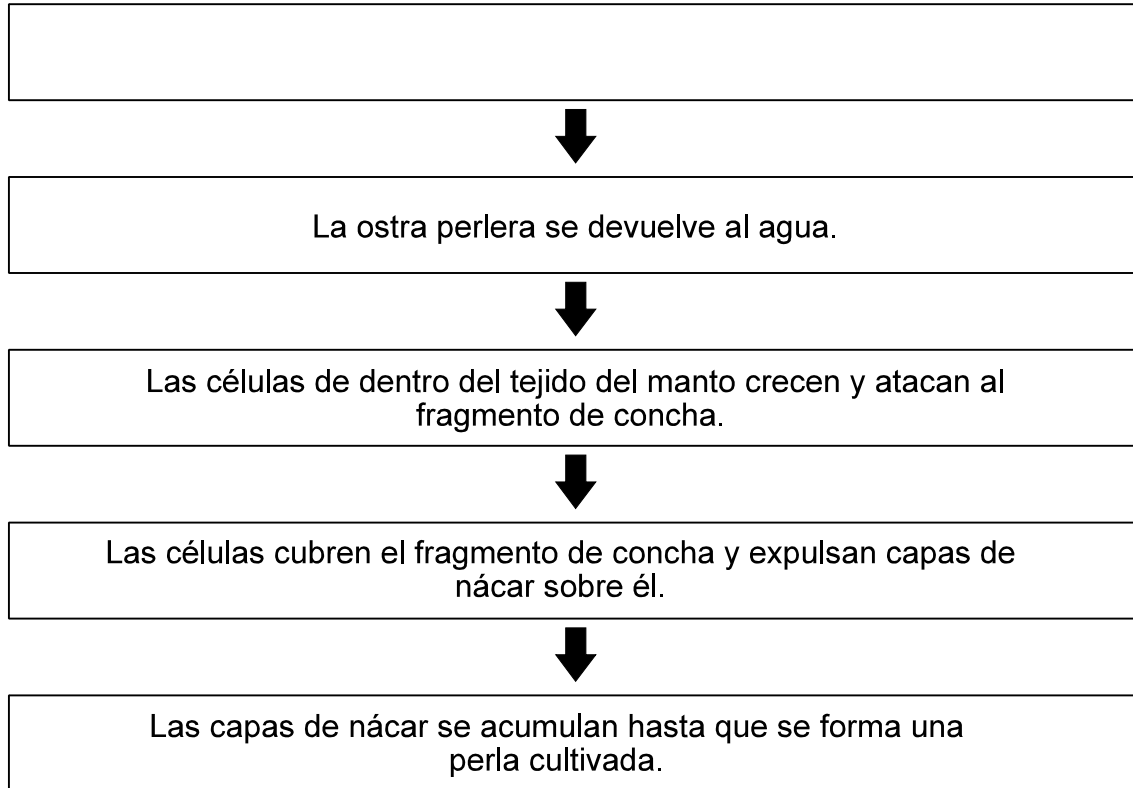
La ostra perlera se devuelve al agua.

Las células de dentro del tejido del manto crecen y atacan al fragmento de concha.

Las células cubren el fragmento de concha y expulsan capas de nácar sobre él.

Las capas de nácar se acumulan hasta que se forma una perla cultivada.